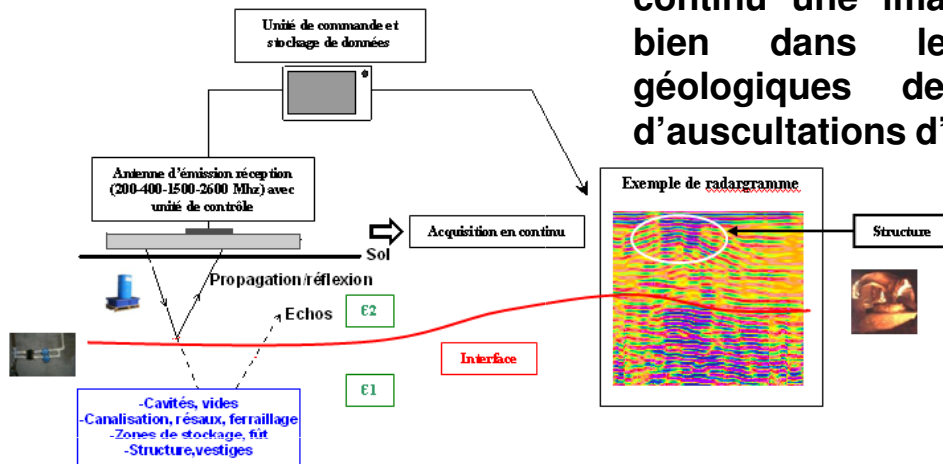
continu une ima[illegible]
bien dans le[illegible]
géologiques de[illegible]
d'auscultations d'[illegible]

Unité de commande et stockage de données

Antenne d'émission réception (200-400-1500-2600 Mhz) avec unité de contrôle

Acquisition en continu

Sol

Propagation/réflexion

Echos

ε2

ε1

Interface

Exemple de radargramme

Structure

-Cavités, vides
-Canalisation, résaux, ferraillage
-Zones de stockage, fût
-Structure,vestiges